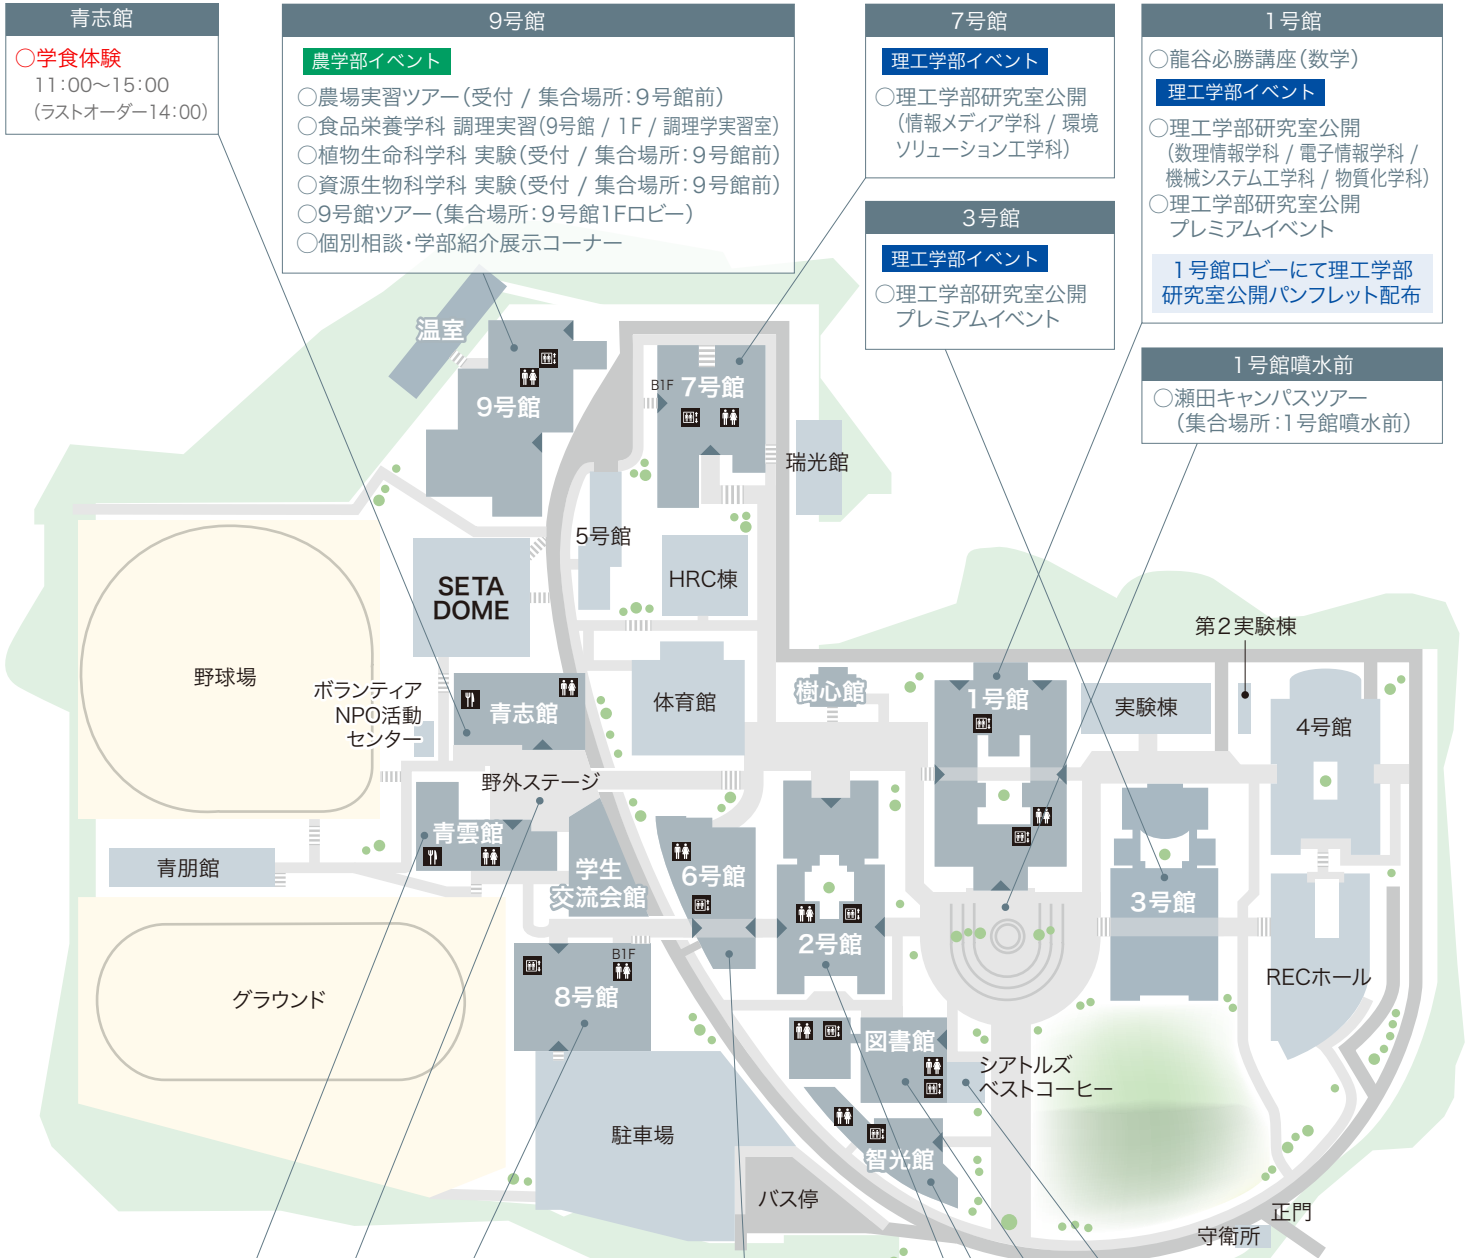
青志館
○学食体験
11:00〜15:00
(ラストオーダー14:00)

9号館
農学部イベント
○農場実習ツアー(受付 / 集合場所:9号館前)
○食品栄養学科 調理実習(9号館 / 1F / 調理学実習室)
○植物生命科学科 実験(受付 / 集合場所:9号館前)
○資源生物科学科 実験(受付 / 集合場所:9号館前)
○9号館ツアー(集合場所:9号館1Fロビー)
○個別相談・学部紹介展示コーナー

7号館
理工学部イベント
○理工学部研究室公開
(情報メディア学科 / 環境ソリューション工学科)

3号館
理工学部イベント
○理工学部研究室公開
プレミアムイベント

1号館
○龍谷必勝講座(数学)
理工学部イベント
○理工学部研究室公開
(数理情報学科 / 電子情報学科 / 機械システム工学科 / 物質化学科)
○理工学部研究室公開
プレミアムイベント
1号館ロビーにて理工学部研究室公開パンフレット配布

1号館噴水前
○瀬田キャンパスツアー
(集合場所:1号館噴水前)

温室
9号館
B1F
7号館
瑞光館
5号館
HRC棟
SETA DOME
野球場
ボランティア NPO活動 センター
青志館
体育館
樹心館
1号館
実験棟
第2実験棟
4号館
野外ステージ
青雲館
青朋館
学生 交流会館
6号館
2号館
3号館
RECホール
B1F
8号館
グラウンド
図書館
シアトルズ ベストコーヒー
駐車場
智光館
バス停
正門
守衛所